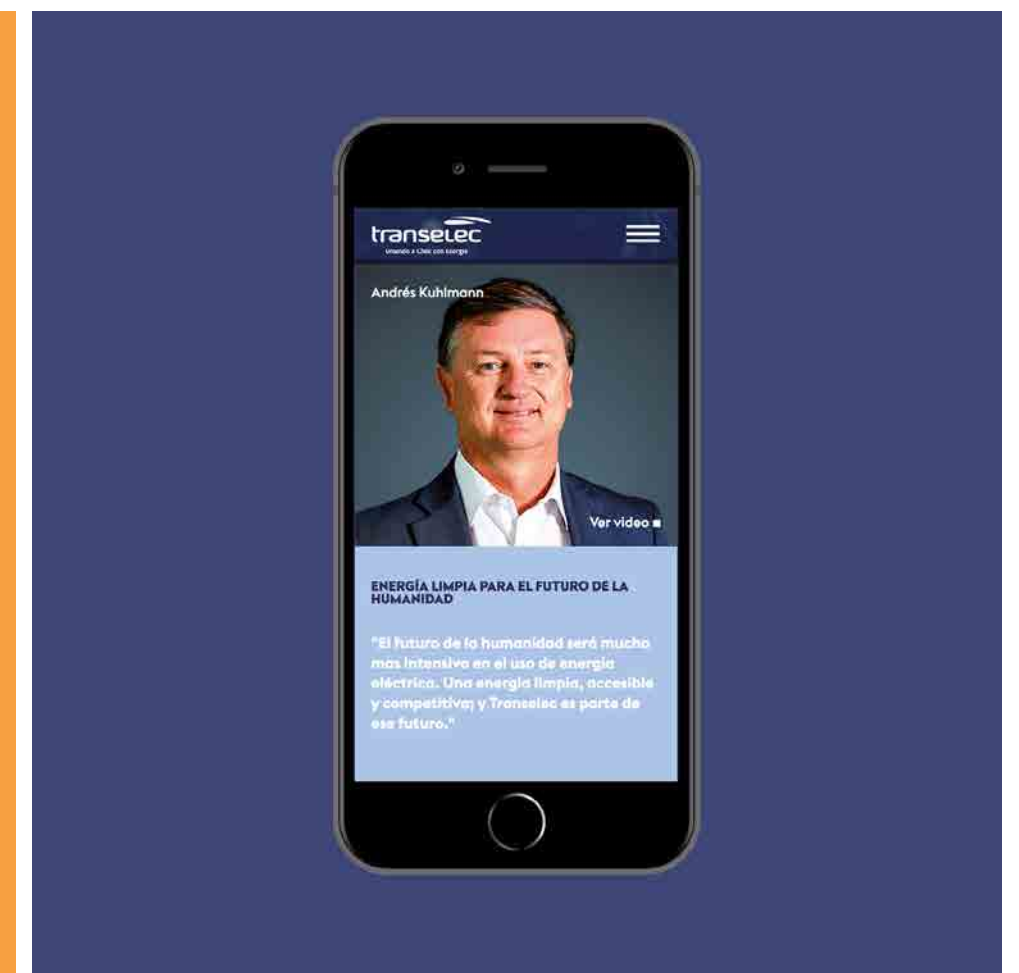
transelec

Uniendo a Chile con energía

Andrés Kuhlmann

Ver video

ENERGÍA LIMPIA PARA EL FUTURO DE LA HUMANIDAD

"El futuro de la humanidad será mucho mas intensiva en el uso de energía eléctrica. Una energía limpia, accesible y competitiva; y Transelec es parte de ese futuro."